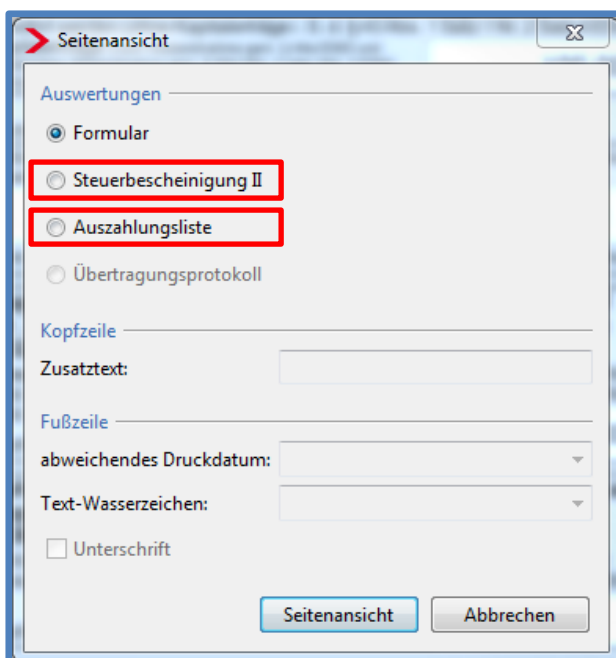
Seitenansicht

Auswertungen

Formular

Steuerbescheinigung II

Auszahlungsliste

Übertragungsprotokoll

Kopfzeile

Zusatztext:

Fußzeile

abweichendes Druckdatum:

Text-Wasserzeichen:

Unterschrift

Seitenansicht

Abbrechen